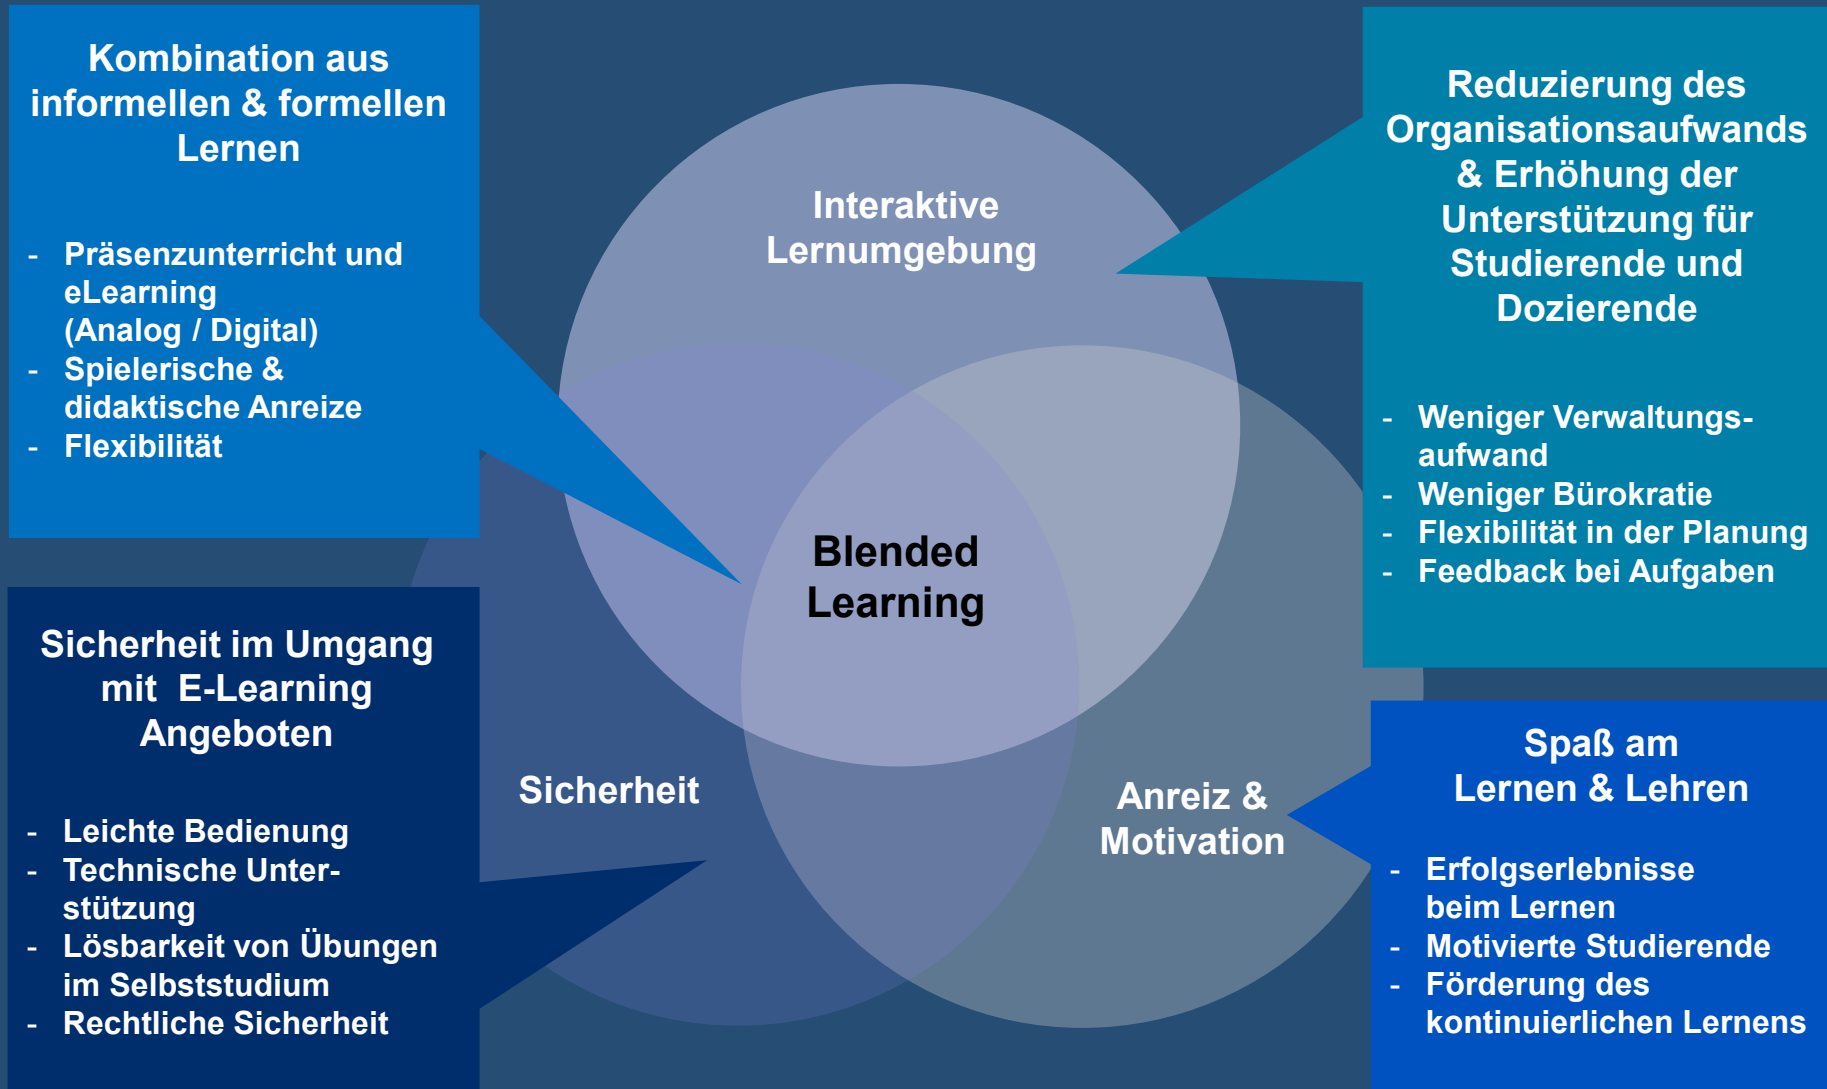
Kombination aus informellen & formellen Lernen

- Präsenzunterricht und eLearning (Analog / Digital)
- Spielerische & didaktische Anreize
- Flexibilität

Interaktive Lernumgebung

Reduzierung des Organisationsaufwands & Erhöhung der Unterstützung für Studierende und Dozierende

- Weniger Verwaltungsaufwand
- Weniger Bürokratie
- Flexibilität in der Planung
- Feedback bei Aufgaben

Blended Learning

Sicherheit im Umgang mit E-Learning Angeboten

- Leichte Bedienung
- Technische Unterstützung
- Lösbarkeit von Übungen im Selbststudium
- Rechtliche Sicherheit

Sicherheit

Anreiz & Motivation

Spaß am Lernen & Lehren

- Erfolgserlebnisse beim Lernen
- Motivierte Studierende
- Förderung des kontinuierlichen Lernens